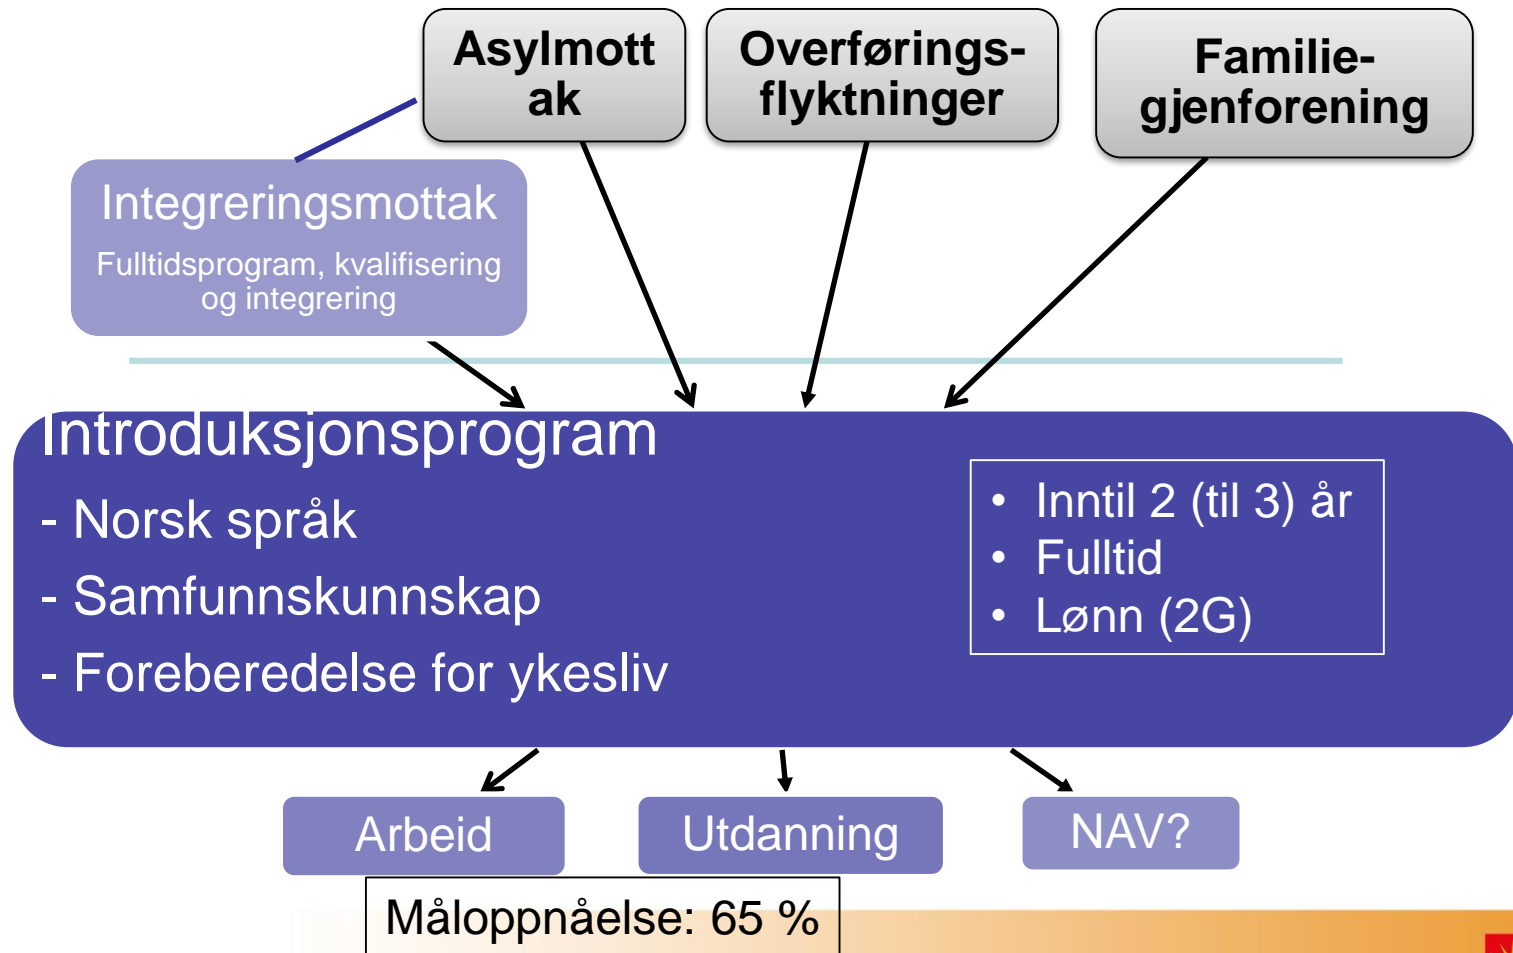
Asylmottak

Overføringsflyktninger

Familiegjenforening

Integreringsmottak
Fulltidsprogram, kvalifisering og integrering

Introduksjonsprogram
- Norsk språk
- Samfunnskunnskap
- Foreberedelse for ykesliv

• Inntil 2 (til 3) år
• Fulltid
• Lønn (2G)

Arbeid

Utdanning

NAV?

Måloppnåelse: 65 %